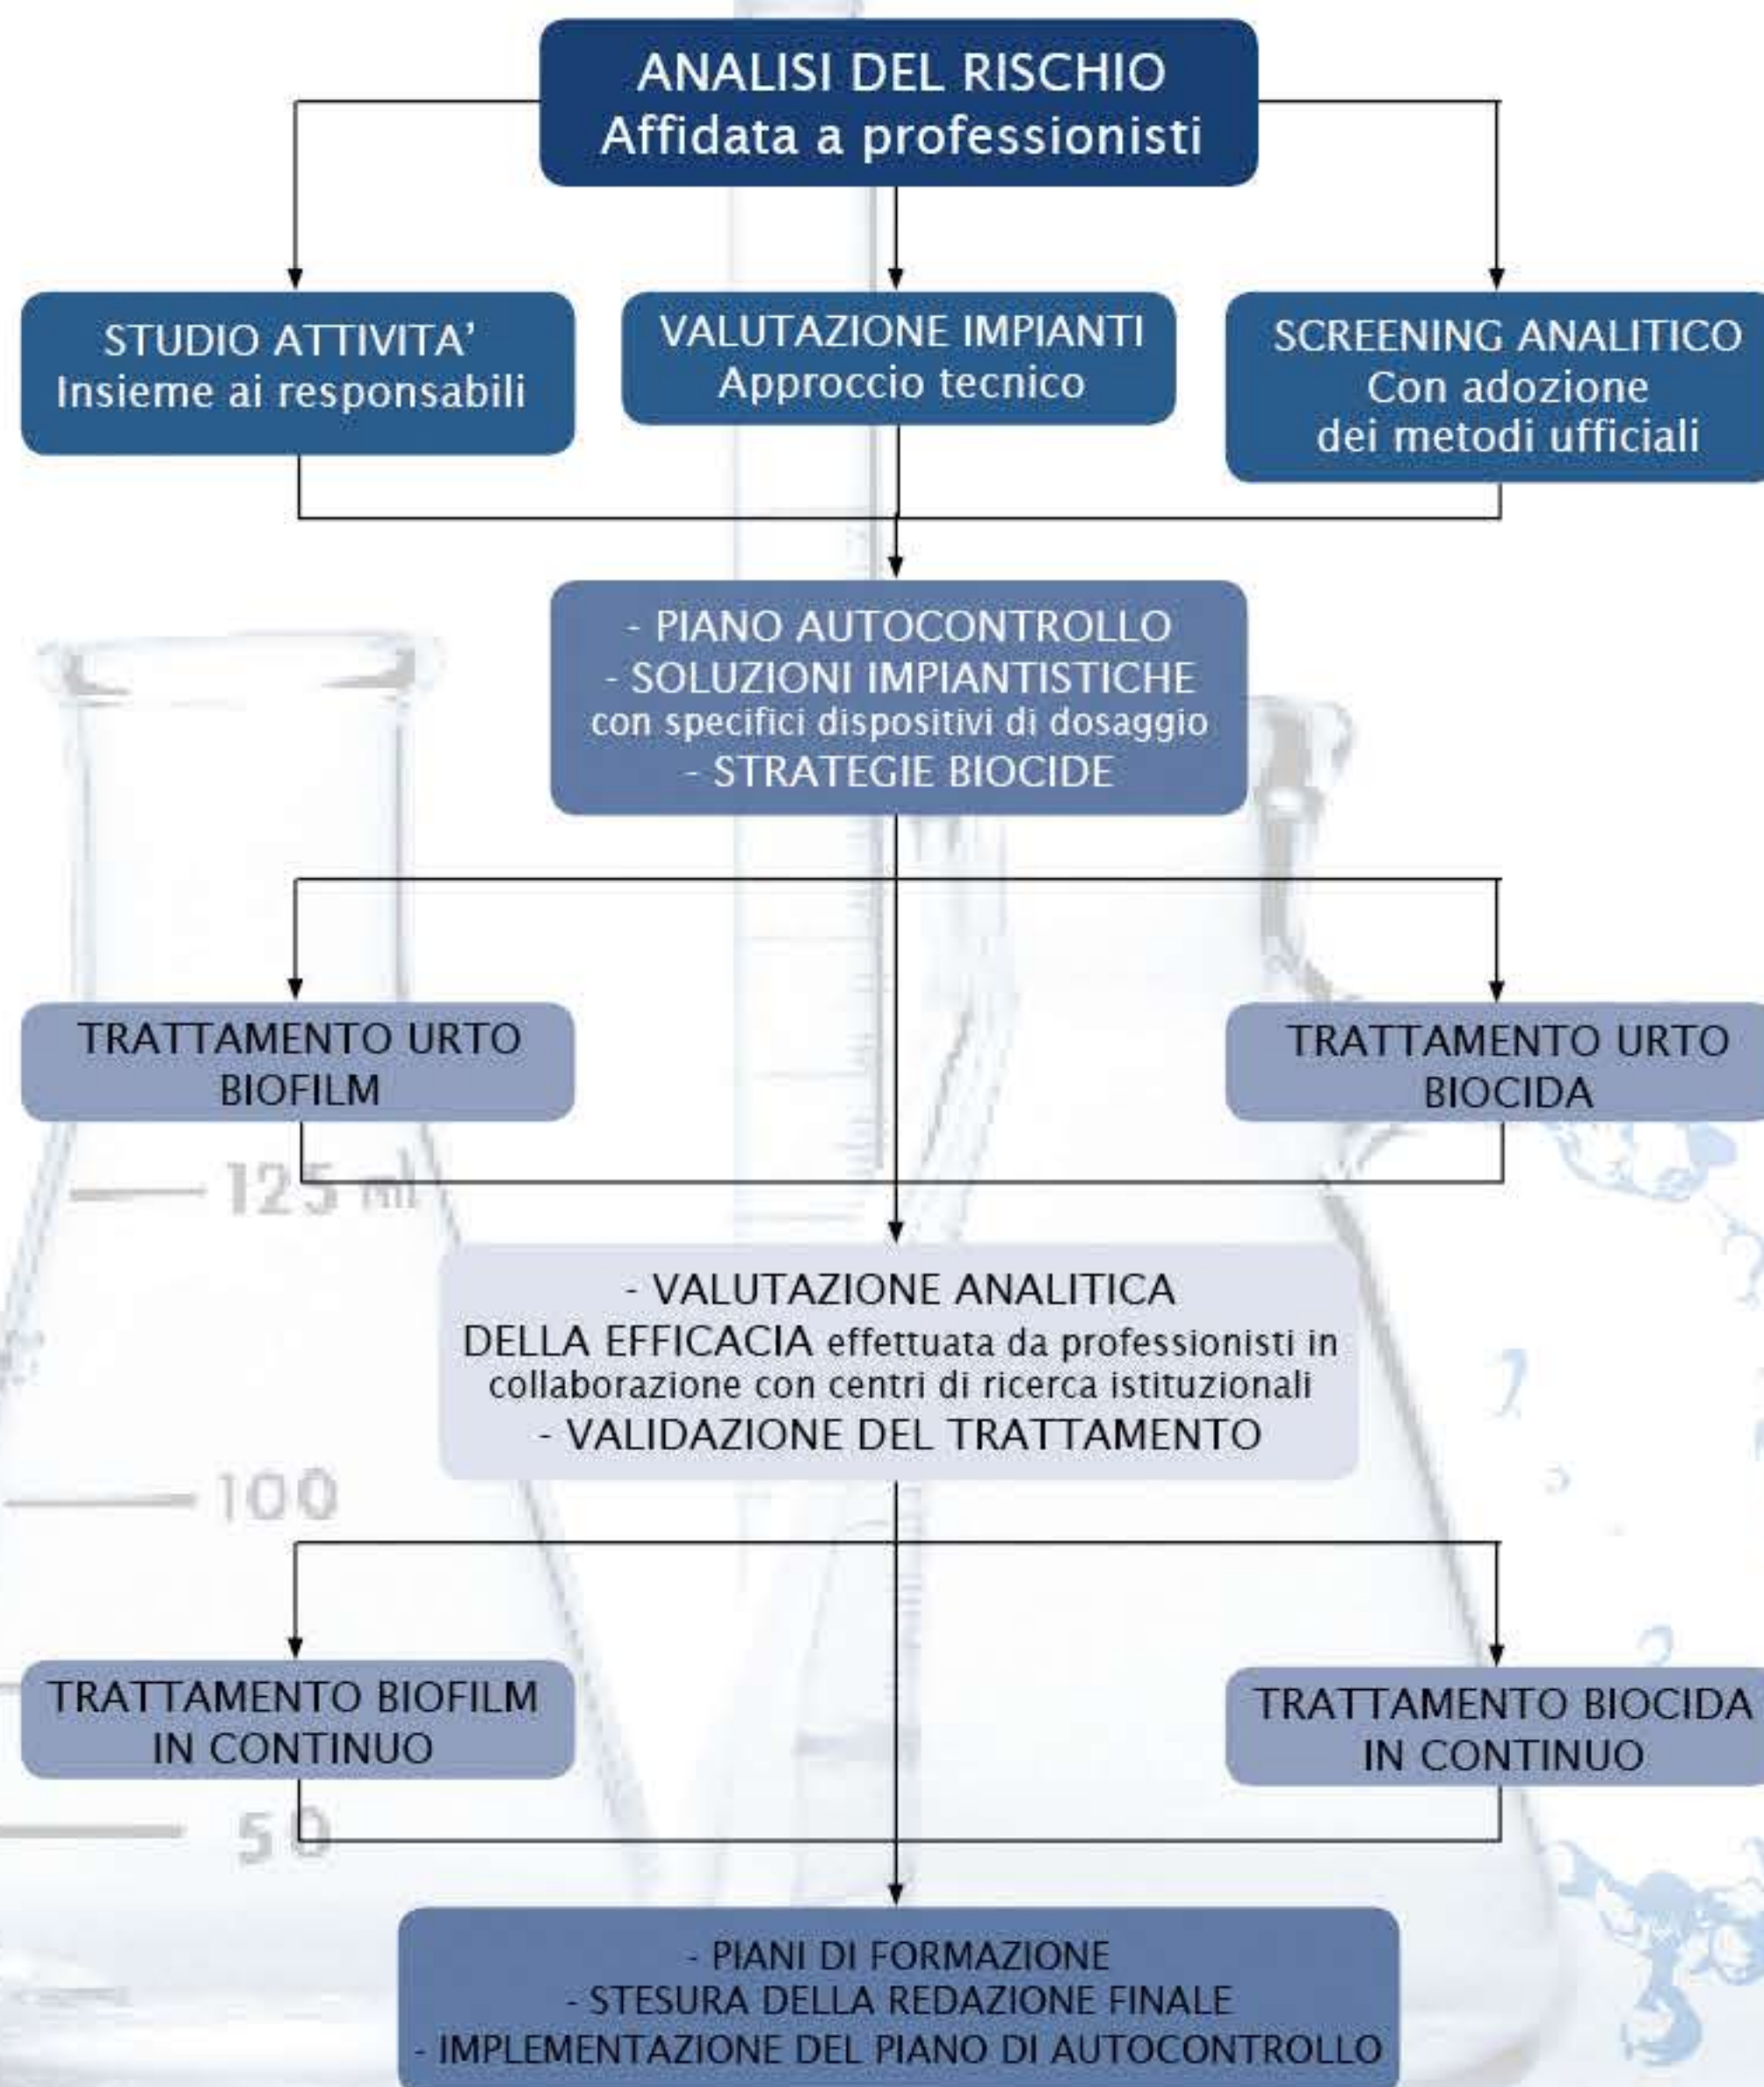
ANALISI DEL RISCHIO
Affidata a professionisti

STUDIO ATTIVITA'
Insieme ai responsabili

VALUTAZIONE IMPIANTI
Approccio tecnico

SCREENING ANALITICO
Con adozione
dei metodi ufficiali

- PIANO AUTOCONTROLLO
- SOLUZIONI IMPIANTISTICHE
con specifici dispositivi di dosaggio
- STRATEGIE BIOCIDE

TRATTAMENTO URTO
BIOFILM

TRATTAMENTO URTO
BIOCIDA

125 ml

- VALUTAZIONE ANALITICA
DELLA EFFICACIA effettuata da professionisti in collaborazione con centri di ricerca istituzionali
- VALIDAZIONE DEL TRATTAMENTO

100

TRATTAMENTO BIOFILM
IN CONTINUO

TRATTAMENTO BIOCIDA
IN CONTINUO

50

- PIANI DI FORMAZIONE
- STESURA DELLA REDAZIONE FINALE
- IMPLEMENTAZIONE DEL PIANO DI AUTOCONTROLLO